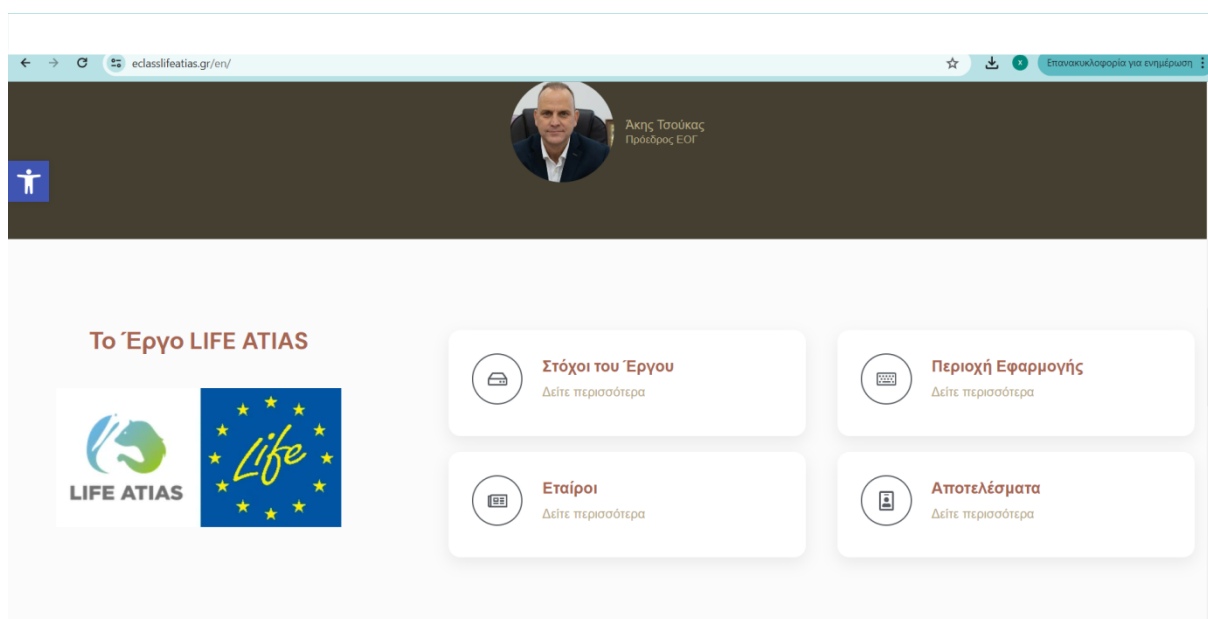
eclasslifeatias.gr/en/

Επανακυκλοφορία για ενημέρωση

Άκης Τσούκας
Πρόεδρος ΕΟΓ

Το Έργο LIFE ATIAS

LIFE ATIAS

Life

Στόχοι του Έργου
Δείτε περισσότερα

Περιοχή Εφαρμογής
Δείτε περισσότερα

Εταίροι
Δείτε περισσότερα

Αποτελέσματα
Δείτε περισσότερα